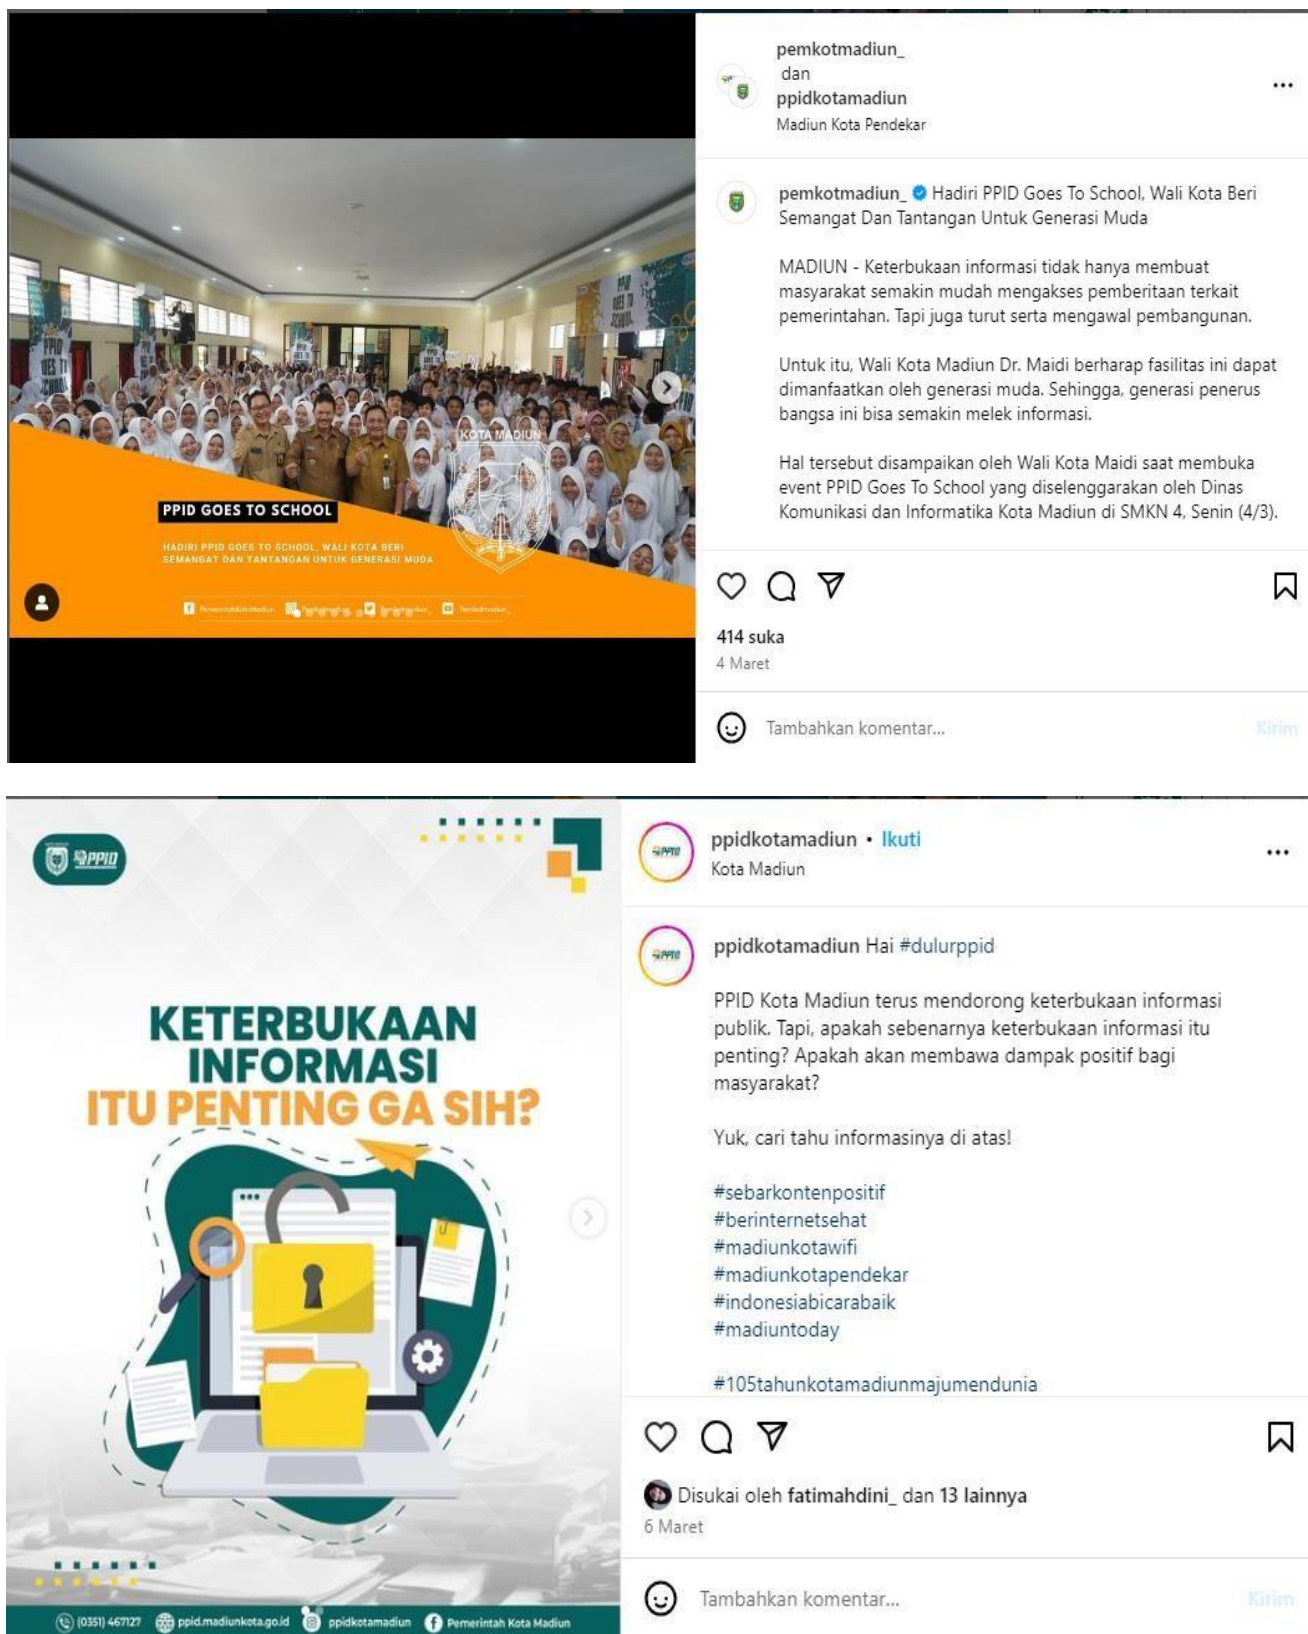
PPID GOES TO SCHOOL

KOTA MADIUN

HADIRI PPID GOES TO SCHOOL, WALI KOTA BERI SEMANGAT DAN TANTANGAN UNTUK GENERASI MUDA

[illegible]

pemkotmadiun_ dan ppidkotamadiun
Madiun Kota Pendekar

pemkotmadiun_ Hadiri PPID Goes To School, Wali Kota Beri Semangat Dan Tantangan Untuk Generasi Muda

MADIUN - Keterbukaan informasi tidak hanya membuat masyarakat semakin mudah mengakses pemberitaan terkait pemerintahan. Tapi juga turut serta mengawal pembangunan.

Untuk itu, Wali Kota Madiun Dr. Maidi berharap fasilitas ini dapat dimanfaatkan oleh generasi muda. Sehingga, generasi penerus bangsa ini bisa semakin melek informasi.

Hal tersebut disampaikan oleh Wali Kota Maidi saat membuka event PPID Goes To School yang diselenggarakan oleh Dinas Komunikasi dan Informatika Kota Madiun di SMKN 4, Senin (4/3).

414 suka
4 Maret

Tambahkan komentar...
Kirim

PPID

KETERBUKAAN INFORMASI ITU PENTING GA SIH?

(0351) 467127 ppid.madiunkota.go.id ppidkotamadiun Pemerintah Kota Madiun

ppidkotamadiun • Ikuti
Kota Madiun

ppidkotamadiun Hai #dulurppid

PPID Kota Madiun terus mendorong keterbukaan informasi publik. Tapi, apakah sebenarnya keterbukaan informasi itu penting? Apakah akan membawa dampak positif bagi masyarakat?

Yuk, cari tahu informasinya di atas!

#sebarkontenpositif
#berinternetsehat
#madiunkotawifi
#madiunkotapendekar
#indonesiabicarabaik
#madiuntoday

#105tahunkotamadiunmajumendunia

Disukai oleh fatimahdini_ dan 13 lainnya
6 Maret

Tambahkan komentar...
Kirim